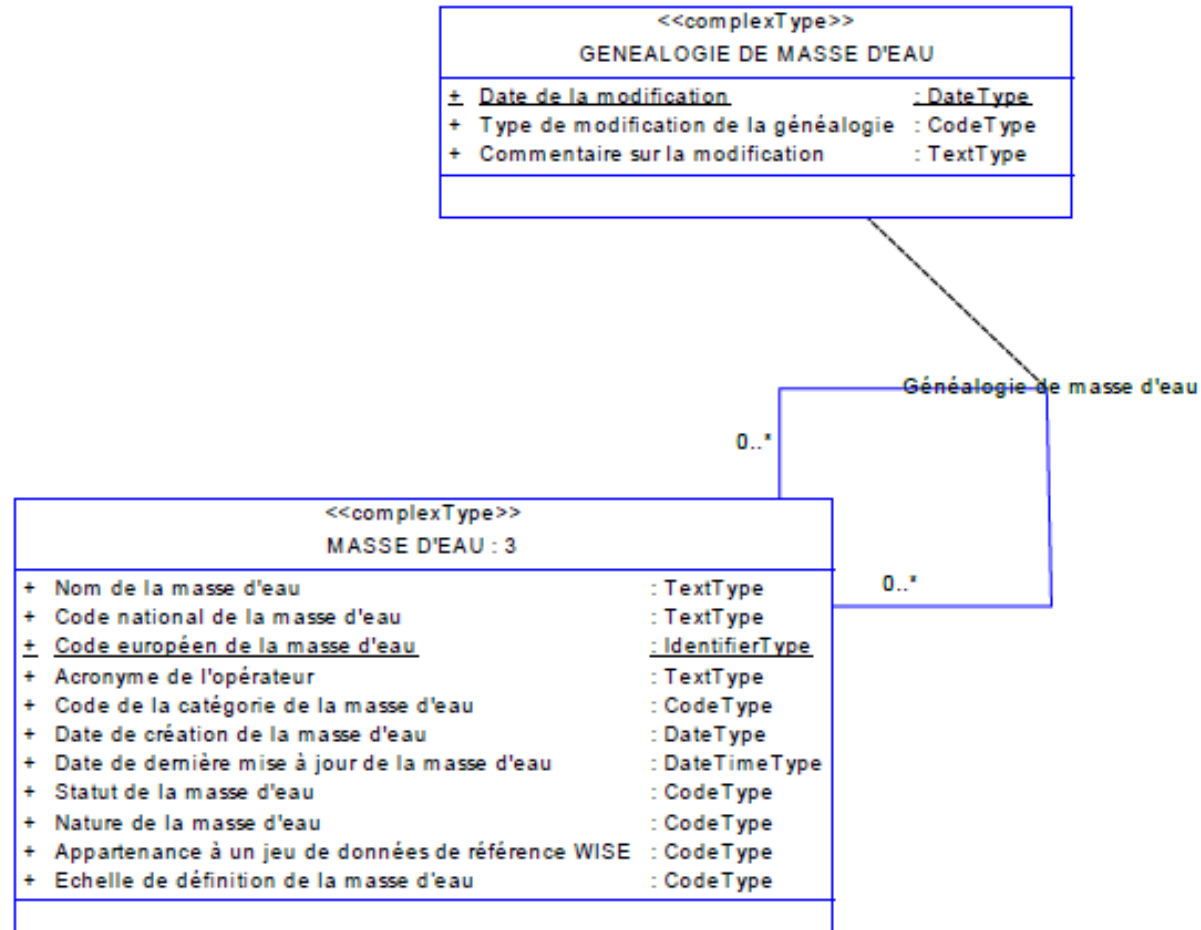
<<complexType>>
GENEALOGIE DE MASSE D'EAU

| | | |
|---|---|---|
| + | Date de la modification | : DateType |
| + | Type de modification de la généalogie | : CodeType |
| + | Commentaire sur la modification | : TextType |

Généalogie de masse d'eau

0..*

0..*

<<complexType>>
MASSE D'EAU : 3

| | | |
|---|---|---|
| + | Nom de la masse d'eau | : TextType |
| + | Code national de la masse d'eau | : TextType |
| + | Code européen de la masse d'eau | : IdentifierType |
| + | Acronyme de l'opérateur | : TextType |
| + | Code de la catégorie de la masse d'eau | : CodeType |
| + | Date de création de la masse d'eau | : DateType |
| + | Date de dernière mise à jour de la masse d'eau | : DateTimeType |
| + | Statut de la masse d'eau | : CodeType |
| + | Nature de la masse d'eau | : CodeType |
| + | Appartenance à un jeu de données de référence WISE | : CodeType |
| + | Echelle de définition de la masse d'eau | : CodeType |